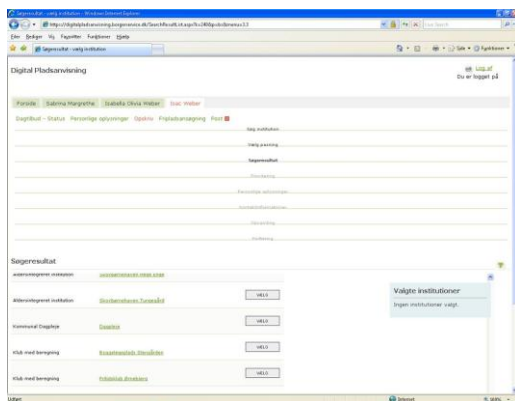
Søgeresultat - vælg institution - Windows Internet Explorer

https://digitalpladsanvisning.borgerservice.dk/SearchResult.aspx?s=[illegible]

Live Search

Filer Rediger Vis Favoritter Funktioner Hjælp

Søgeresultat - vælg institution

Side Funktioner

Digital Pladsanvisning

Log af
Du er logget på

Forside Sabrina Margrethe Isabella Olivia Walter Isac Walter

Dagtilbud - Status Personlige oplysninger Opskriv Friplads ansøgning Post

Søg institution

Vælg ønskning

Søgeresultat

Ønskeliste

Personlige oplysninger

Kontaktoplysninger

Opskriving

Kvittering

Søgeresultat

Aldersintegreret institution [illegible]

Aldersintegreret institution Skovbørnehaven Tusegård VÆLG

Kommunal Dagpleje Dagpleje VÆLG

Klub med beregning Brusemosklub Stensliden VÆLG

Klub med beregning Fritidsklub Brosbjerg VÆLG

Valgte institutioner

Ingen institutioner valgt.

Udført

Internet

100%